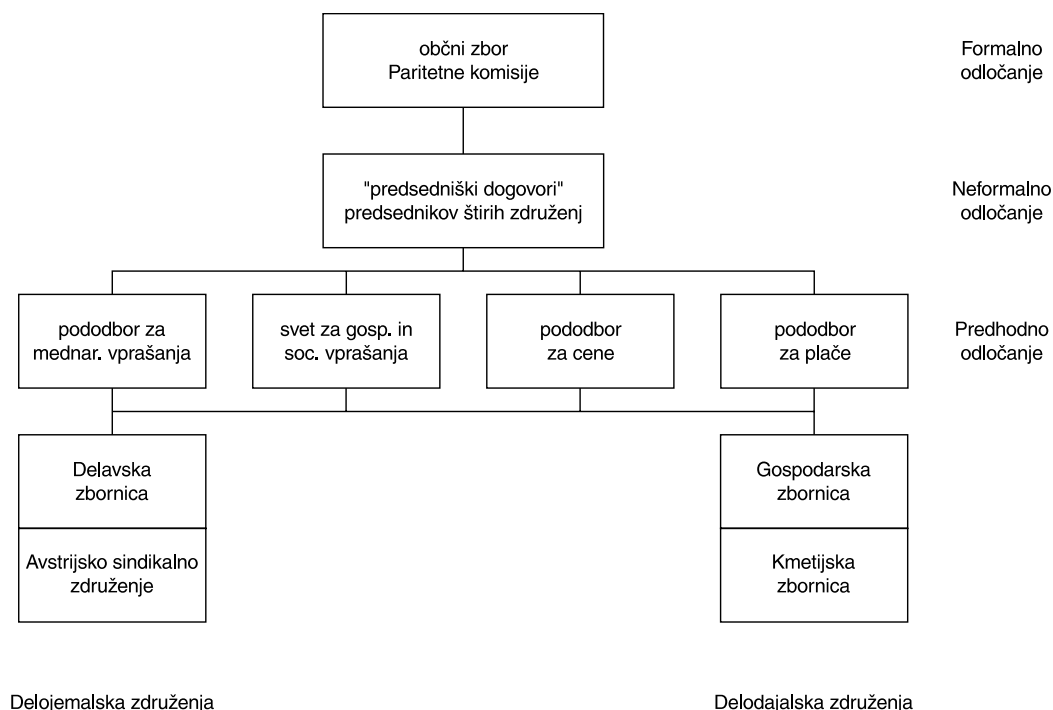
občni zbor
Paritetne komisije

Formalno
odločanje

"predsedniški dogovori"
predsednikov štirih združenj

Neformalno
odločanje

pododbor za
mednar. vprašanja

svet za gosp. in
soc. vprašanja

pododbor
za cene

pododbor
za plače

Predhodno
odločanje

Delavska
zbornica

Avstrijsko sindikalno
združenje

Gospodarska
zbornica

Kmetijska
zbornica

Delojemalska združenja

Delodajalska združenja